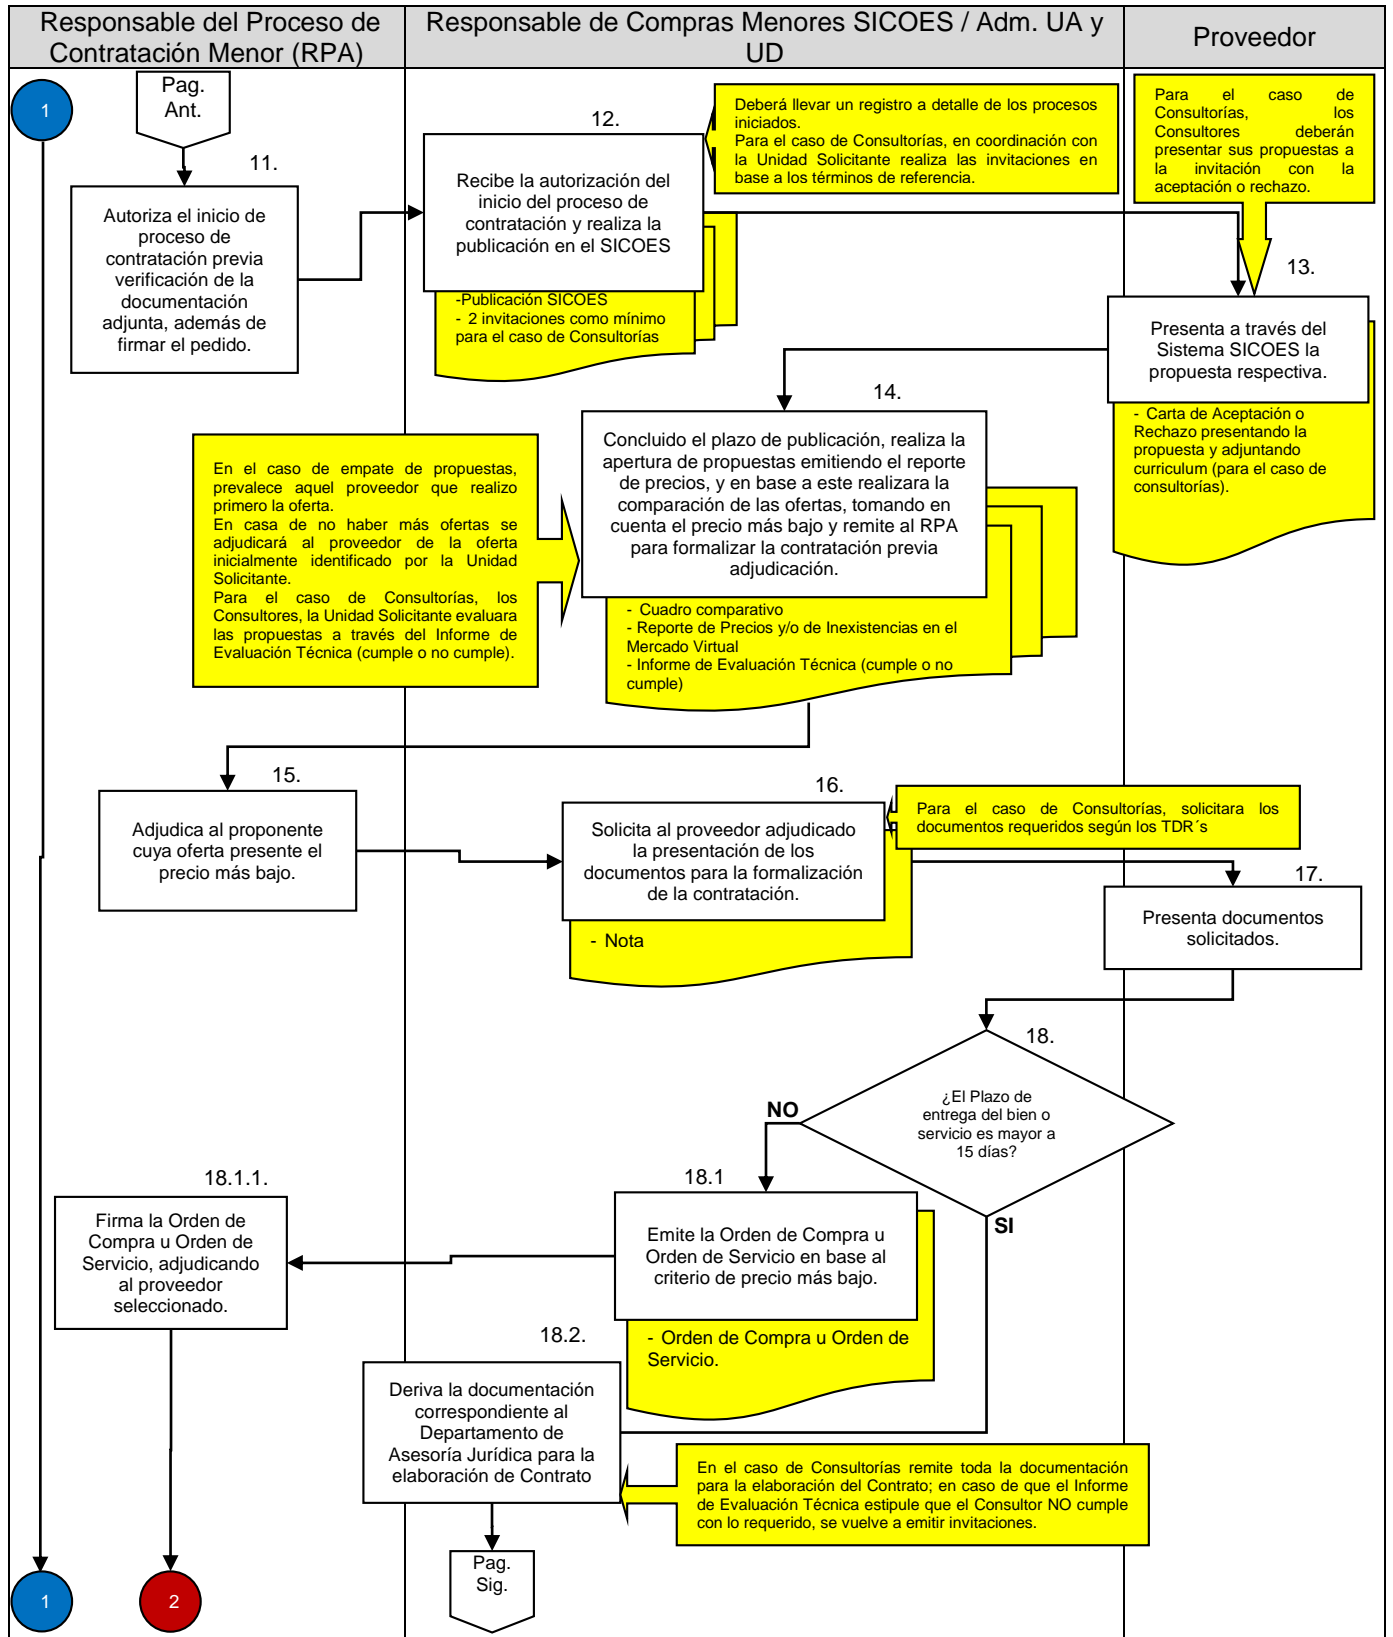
| Responsable del Proceso de Contratación Menor (RPA) | Responsable de Compras Menores SICOES / Adm. UA y UD | Proveedor |
|---|---|---|

1

Pag. Ant.

11.

Autoriza el inicio de proceso de contratación previa verificación de la documentación adjunta, además de firmar el pedido.

12.

Recibe la autorización del inicio del proceso de contratación y realiza la publicación en el SICOES

-Publicación SICOES
- 2 invitaciones como mínimo para el caso de Consultorías

Deberá llevar un registro a detalle de los procesos iniciados.
Para el caso de Consultorías, en coordinación con la Unidad Solicitante realiza las invitaciones en base a los términos de referencia.

Para el caso de Consultorías, los Consultores deberán presentar sus propuestas a la invitación con la aceptación o rechazo.

13.

Presenta a través del Sistema SICOES la propuesta respectiva.

- Carta de Aceptación o Rechazo presentando la propuesta y adjuntando curriculum (para el caso de consultorías).

14.

En el caso de empate de propuestas, prevalece aquel proveedor que realizo primero la oferta.
En casa de no haber más ofertas se adjudicará al proveedor de la oferta inicialmente identificado por la Unidad Solicitante.
Para el caso de Consultorías, los Consultores, la Unidad Solicitante evaluara las propuestas a través del Informe de Evaluación Técnica (cumple o no cumple).

Concluido el plazo de publicación, realiza la apertura de propuestas emitiendo el reporte de precios, y en base a este realizara la comparación de las ofertas, tomando en cuenta el precio más bajo y remite al RPA para formalizar la contratación previa adjudicación.

- Cuadro comparativo
- Reporte de Precios y/o de Inexistencias en el Mercado Virtual
- Informe de Evaluación Técnica (cumple o no cumple)

15.

Adjudica al proponente cuya oferta presente el precio más bajo.

16.

Solicita al proveedor adjudicado la presentación de los documentos para la formalización de la contratación.

- Nota

Para el caso de Consultorías, solicitara los documentos requeridos según los TDR´s

17.

Presenta documentos solicitados.

18.

¿El Plazo de entrega del bien o servicio es mayor a 15 días?

NO

SI

18.1

Emite la Orden de Compra u Orden de Servicio en base al criterio de precio más bajo.

- Orden de Compra u Orden de Servicio.

18.1.1.

Firma la Orden de Compra u Orden de Servicio, adjudicando al proveedor seleccionado.

18.2.

Deriva la documentación correspondiente al Departamento de Asesoría Jurídica para la elaboración de Contrato

En el caso de Consultorías remite toda la documentación para la elaboración del Contrato; en caso de que el Informe de Evaluación Técnica estipule que el Consultor NO cumple con lo requerido, se vuelve a emitir invitaciones.

Pag. Sig.

1

2